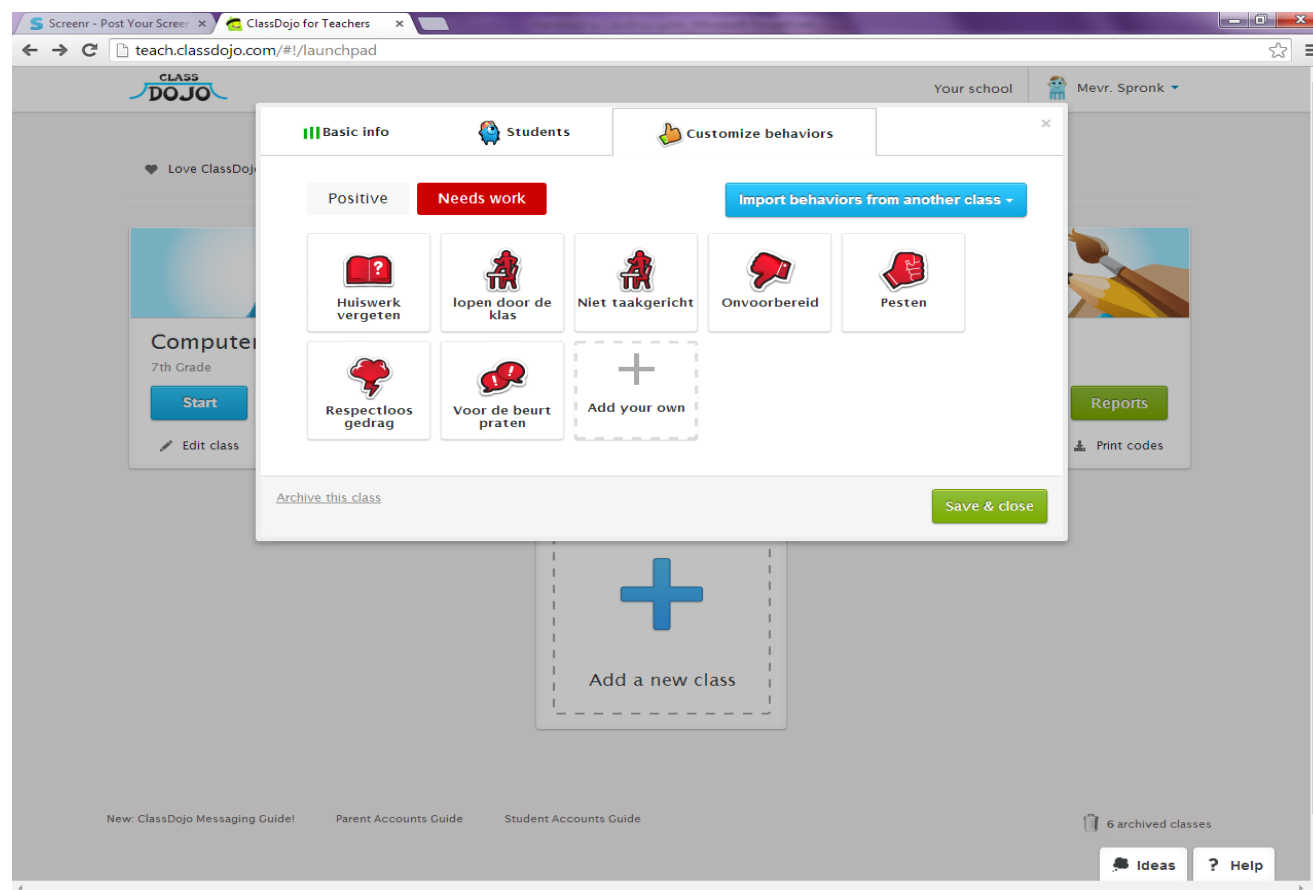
Screenr - Post Your Screer ×
ClassDojo for Teachers ×
teach.classdojo.com/#!/launchpad

CLASS DOJO

Your school
Mevr. Spronk

Love ClassDoj

Computer
7th Grade
Start
Edit class

Reports
Print codes

Basic info
Students
Customize behaviors
×

Positive
Needs work
Import behaviors from another class

Huiswerk vergeten
lopen door de klas
Niet taakgericht
Onvoorbereid
Pesten
Respectloos gedrag
Voor de beurt praten
Add your own

Archive this class
Save & close

Add a new class

New: ClassDojo Messaging Guide!
Parent Accounts Guide
Student Accounts Guide
6 archived classes
Ideas
Help